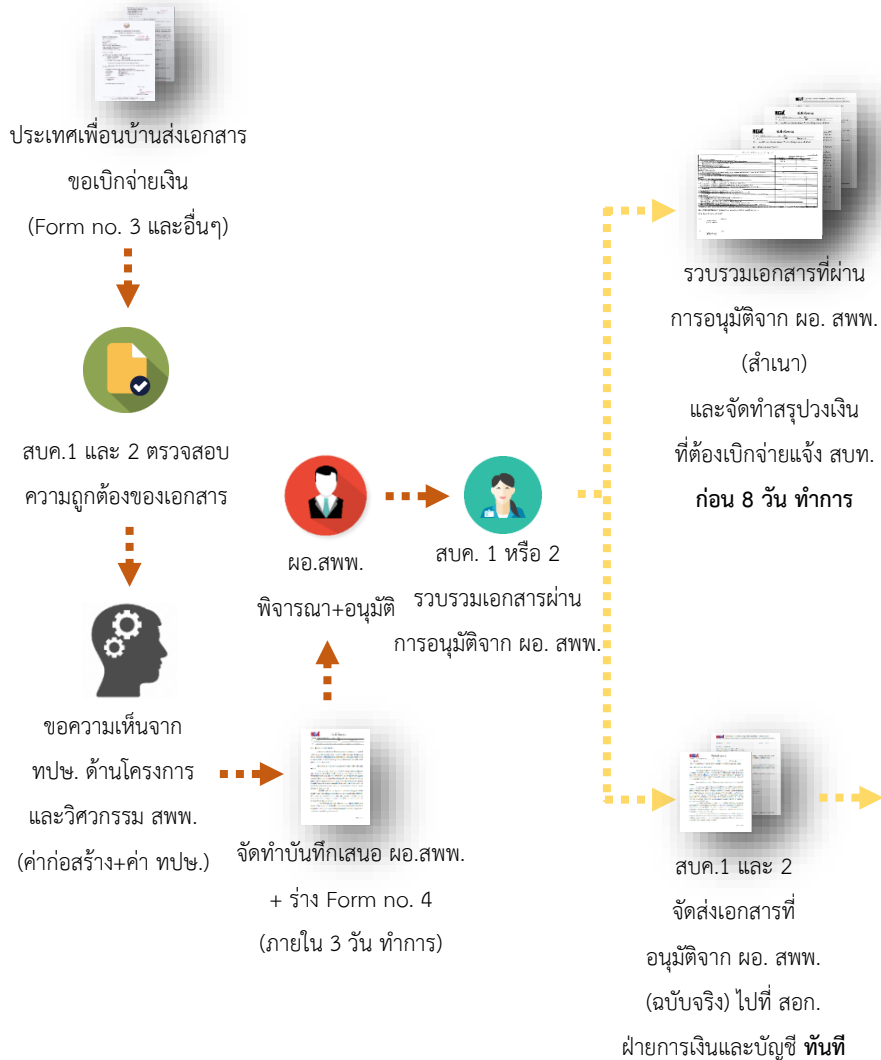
ประเทศเพื่อนบ้านส่งเอกสารขอเบิกจ่ายเงิน (Form no. 3 และอื่นๆ)

สบค.1 และ 2 ตรวจสอบความถูกต้องของเอกสาร

ขอความเห็นจาก ทปษ. ด้านโครงการและวิศวกรรม สพพ. (ค่าก่อสร้าง+ค่า ทปษ.)

จัดทำบันทึกเสนอ ผอ.สพพ. + ร่าง Form no. 4 (ภายใน 3 วัน ทำการ)

ผอ.สพพ. พิจารณา+อนุมัติ

สบค. 1 หรือ 2 รวบรวมเอกสารผ่านการอนุมัติจาก ผอ. สพพ.

รวบรวมเอกสารที่ผ่านการอนุมัติจาก ผอ. สพพ. (สำเนา) และจัดทำสรุปวงเงินที่ต้องเบิกจ่ายแจ้ง สบท. **ก่อน 8 วัน ทำการ**

สบค.1 และ 2 จัดส่งเอกสารที่อนุมัติจาก ผอ. สพพ. (ฉบับจริง) ไปที่ สอก. ฝ่ายการเงินและบัญชี **ทันที**